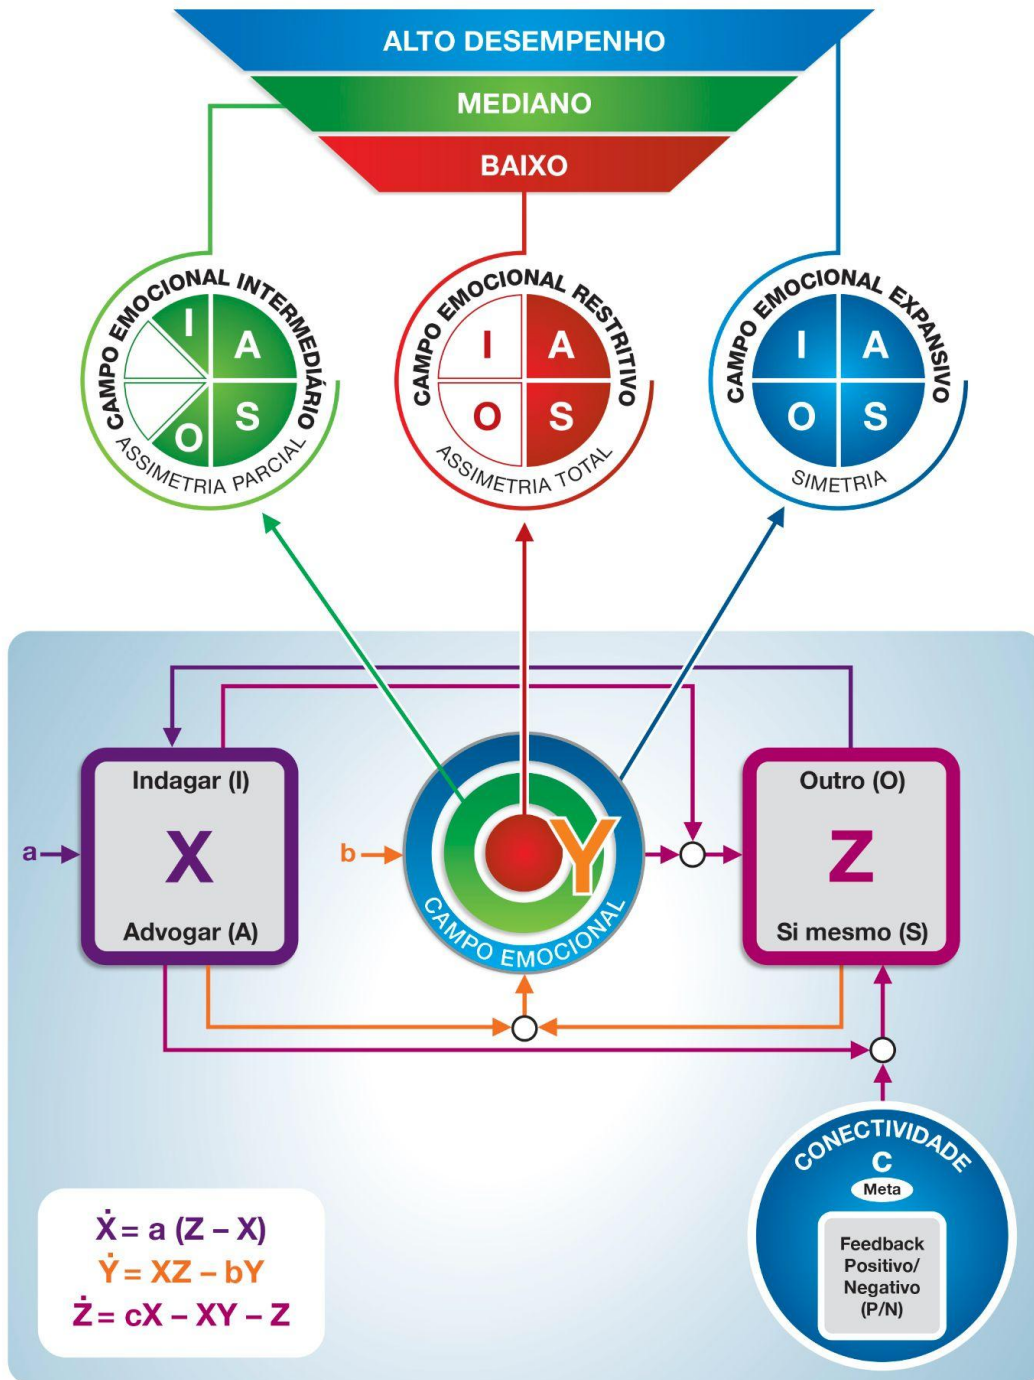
ALTO DESEMPENHO

MEDIANO

BAIXO

CAMPO EMOCIONAL INTERMEDIÁRIO
I A O S
ASSIMETRIA PARCIAL

CAMPO EMOCIONAL RESTRITIVO
I A O S
ASSIMETRIA TOTAL

CAMPO EMOCIONAL EXPANSIVO
I A O S
SIMETRIA

a

Indagar (I)
X
Advogar (A)

b

Y
CAMPO EMOCIONAL

Outro (O)
Z
Si mesmo (S)

CONECTIVIDADE
C
Meta
Feedback Positivo/ Negativo (P/N)

$\dot{X} = a(Z - X)$
$\dot{Y} = XZ - bY$
$\dot{Z} = cX - XY - Z$